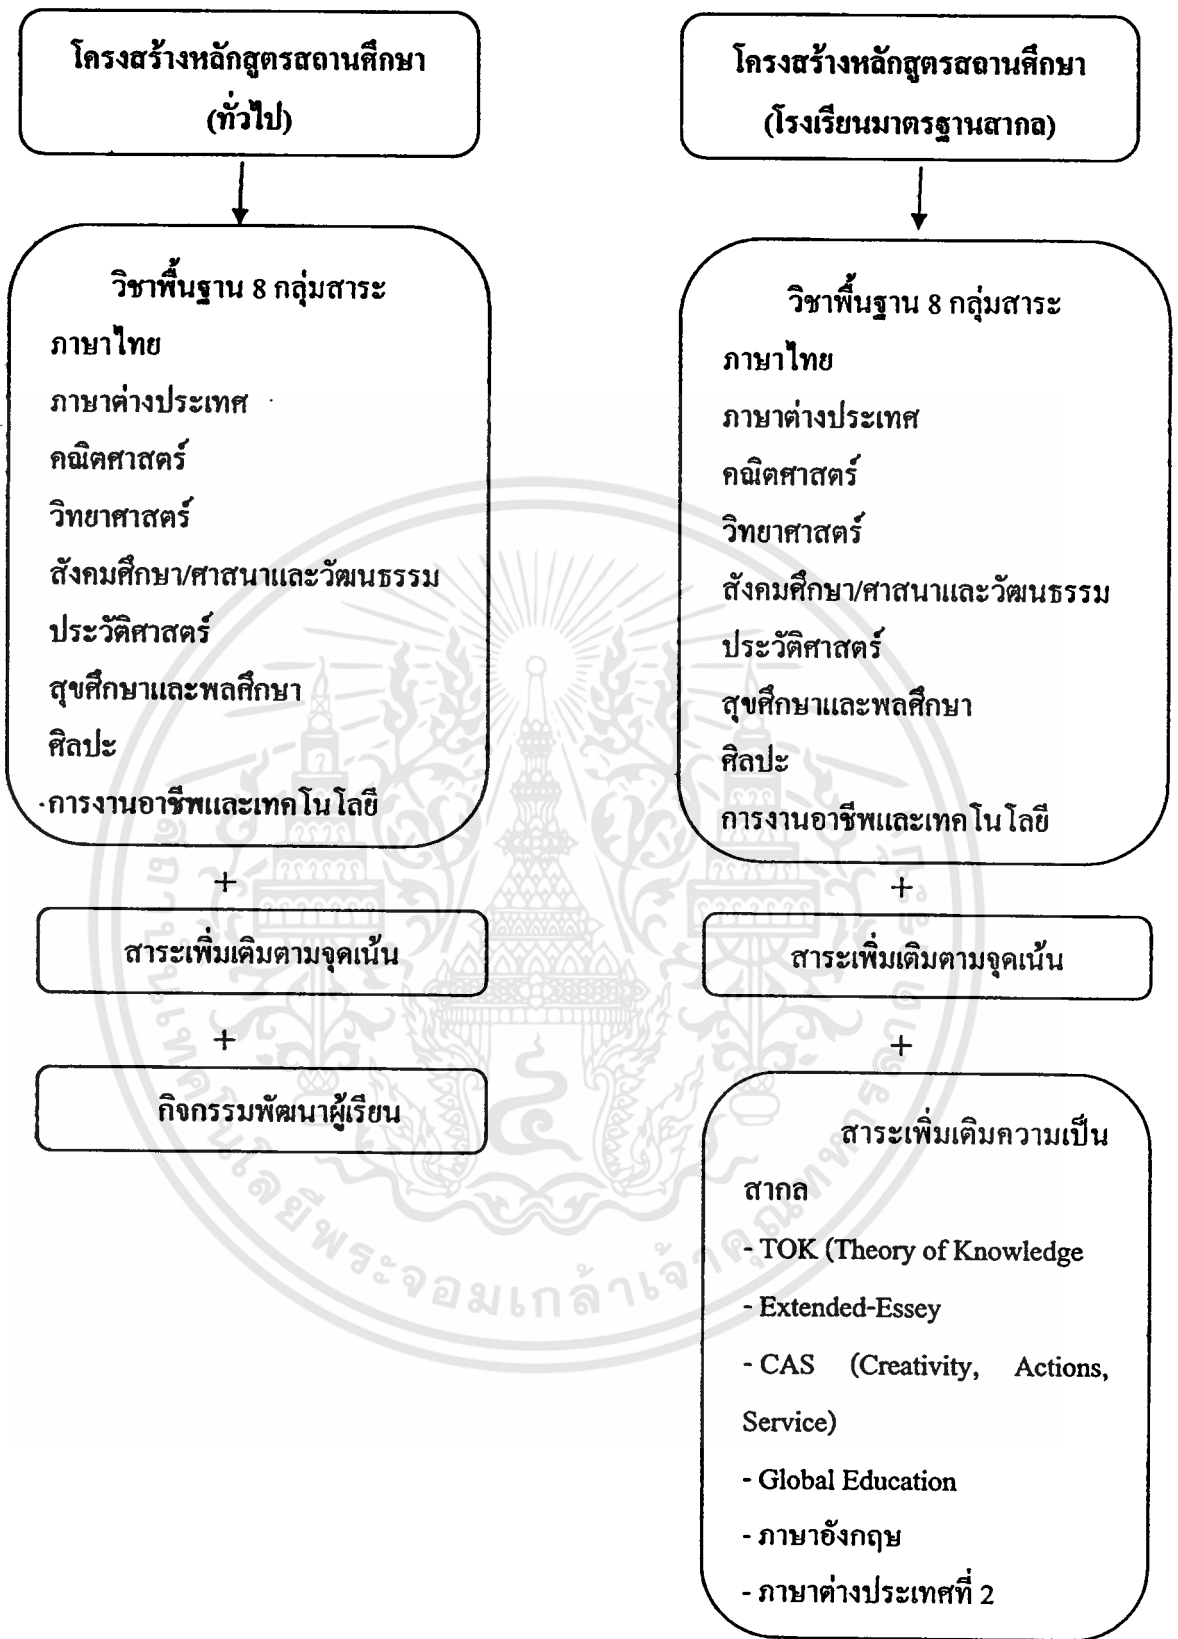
โครงสร้างหลักสูตรสถานศึกษา
(ทั่วไป)

วิชาพื้นฐาน 8 กลุ่มสาระ
ภาษาไทย
ภาษาต่างประเทศ
คณิตศาสตร์
วิทยาศาสตร์
สังคมศึกษา/ศาสนาและวัฒนธรรม
ประวัติศาสตร์
สุขศึกษาและพลศึกษา
ศิลปะ
การงานอาชีพและเทคโนโลยี

+

สาระเพิ่มเติมตามจุดเน้น

+

กิจกรรมพัฒนาผู้เรียน

โครงสร้างหลักสูตรสถานศึกษา
(โรงเรียนมาตรฐานสากล)

วิชาพื้นฐาน 8 กลุ่มสาระ
ภาษาไทย
ภาษาต่างประเทศ
คณิตศาสตร์
วิทยาศาสตร์
สังคมศึกษา/ศาสนาและวัฒนธรรม
ประวัติศาสตร์
สุขศึกษาและพลศึกษา
ศิลปะ
การงานอาชีพและเทคโนโลยี

+

สาระเพิ่มเติมตามจุดเน้น

+

สาระเพิ่มเติมความเป็นสากล
- TOK (Theory of Knowledge
- Extended-Essey
- CAS (Creativity, Actions, Service)
- Global Education
- ภาษาอังกฤษ
- ภาษาต่างประเทศที่ 2

มหาวิทยาลัยพระจอมเกล้าเจ้าคุณทหาร